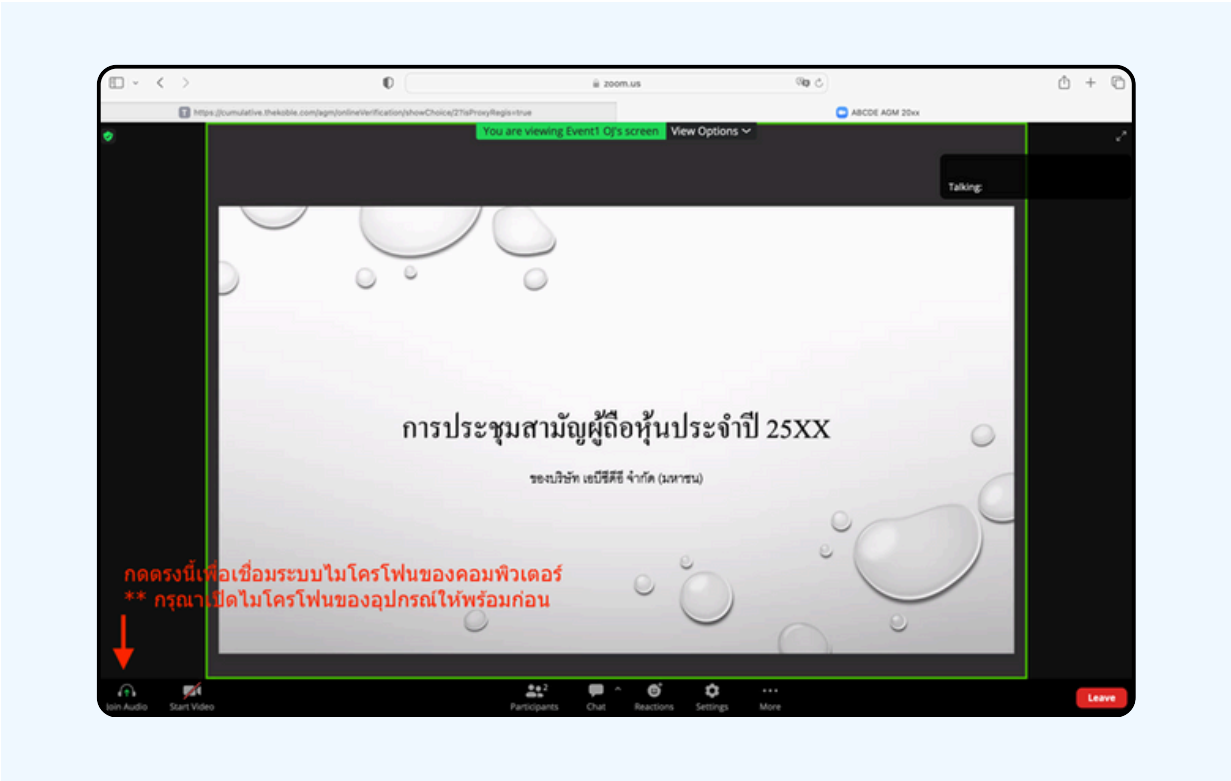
zoom.us

https://cumulative.thekoble.com/agm/onlineVerification/showChoice/2?isProxyRegis=true

ABCDE AGM 20xx

You are viewing Event1 OJ's screen View Options

Talking:

การประชุมสามัญผู้ถือหุ้นประจำปี 25XX

ของบริษัท เอบีซีดีอี จำกัด (มหาชน)

กดตรงนี้เพื่อเชื่อมระบบไมโครโฟนของคอมพิวเตอร์
** กรุณาเปิดไมโครโฟนของอุปกรณ์ให้พร้อมก่อน

Join Audio Start Video Participants 2 Chat Reactions Settings More Leave